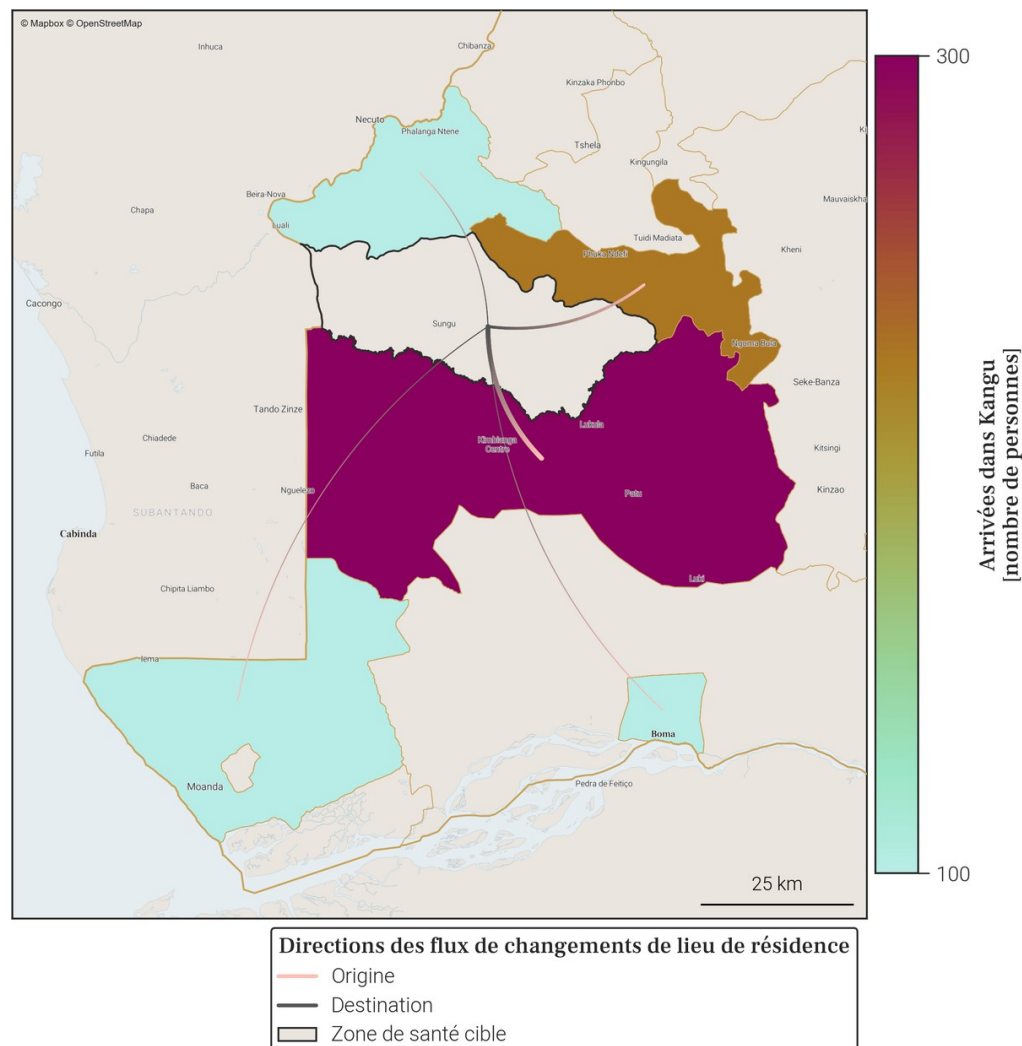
© Mapbox © OpenStreetMap

Inhuca
Chibanza
Kinzaka Phonbo
Necuto
Phalanga Ntene
Tshela
Kingungila
Beira-Nova
Mauvaiskha
Chapa
Luali
Tuidi Madiata
Kheni
Cacongo
Sungu
Ngoma Bata
Seke-Banza
Tando Zinze
Lukula
Chiadede
Kimbianga Centre
Kitsingi
Futila
Baca
Nguelezo
Patu
Kinzao
SUBANTANDO
Cabinda
Luki
Chipita Liambo
Iema
Boma
Moanda
Pedra de Feitiço
25 km

300
100
Arrivées dans Kangu [nombre de personnes]

Directions des flux de changements de lieu de résidence
Origine
Destination
Zone de santé cible